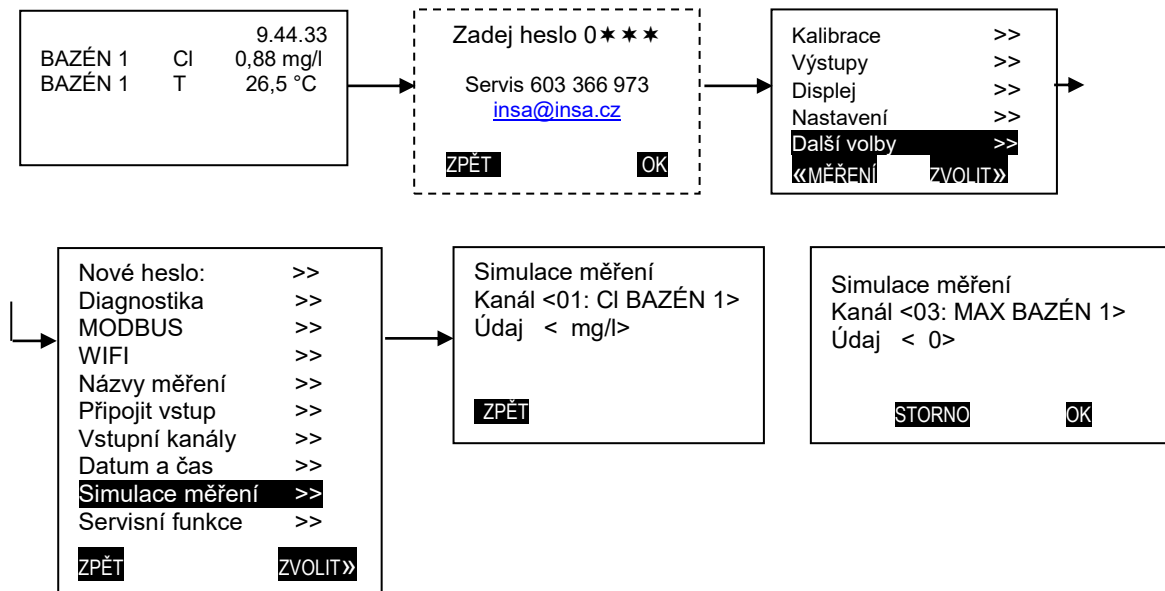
9.44.33
BAZÉN 1 Cl 0,88 mg/l
BAZÉN 1 T 26,5 °C

Zadej heslo 0✶✶✶

Servis 603 366 973
insa@insa.cz

ZPĚT OK

Kalibrace >>
Výstupy >>
Displej >>
Nastavení >>
Další volby >>
«MĚŘENÍ ZVOLIT»

Nové heslo: >>
Diagnostika >>
MODBUS >>
WIFI >>
Názvy měření >>
Připojit vstup >>
Vstupní kanály >>
Datum a čas >>
Simulace měření >>
Servisní funkce >>
ZPĚT ZVOLIT»

Simulace měření
Kanál <01: Cl BAZÉN 1>
Údaj < mg/l>

ZPĚT

Simulace měření
Kanál <03: MAX BAZÉN 1>
Údaj < 0>

STORNO OK